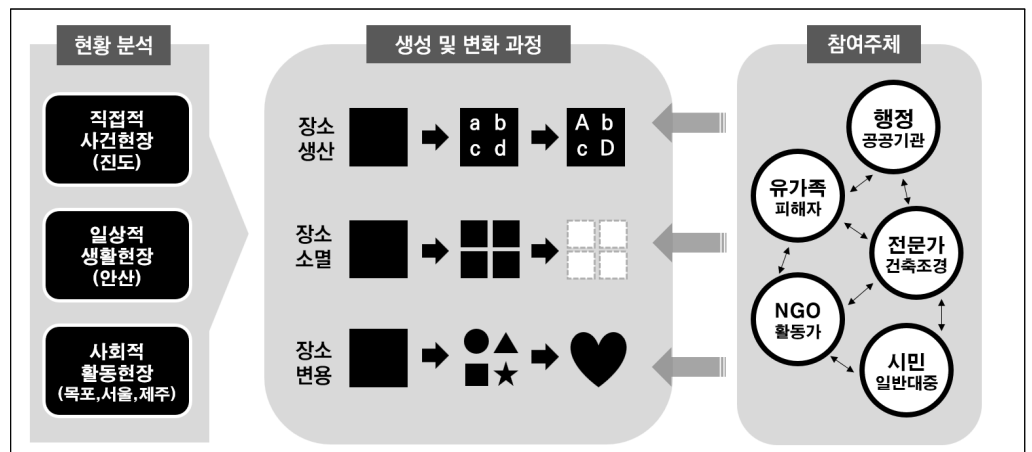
현황 분석

직접적 사건현장 (진도)

일상적 생활현장 (안산)

사회적 활동현장 (목포,서울,제주)

생성 및 변화 과정

장소 생산

a b
c d

A b
c D

장소 소멸

장소 변용

참여주체

행정 공공기관

유가족 피해자

전문가 건축조경

NGO 활동가

시민 일반대중